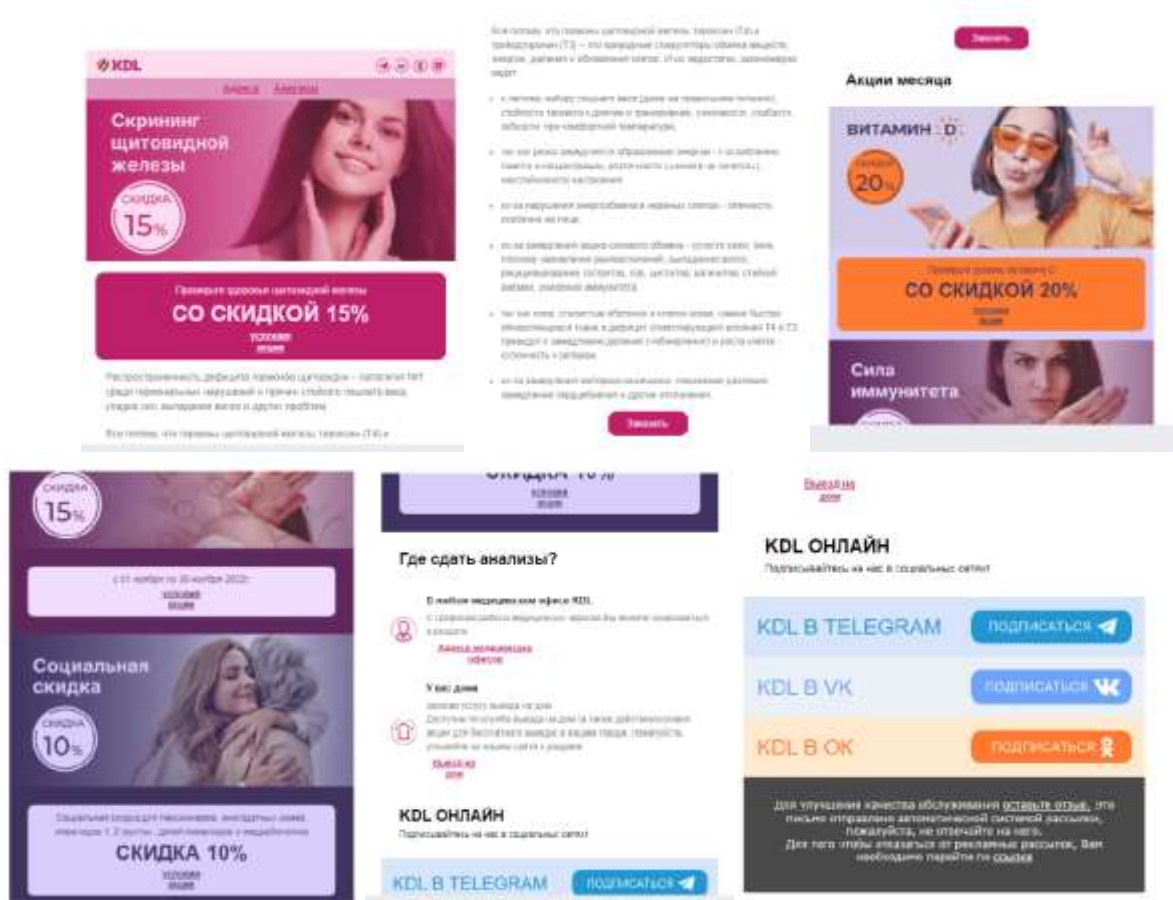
KDL

Анализы Акции

Скрининг щитовидной железы

СКИДКА 15%

Проверьте здоровье щитовидной железы

СО СКИДКОЙ 15%

условия акции

Распространенность дефицита гормонов щитовидки – патологии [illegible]

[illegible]

Заказать

Акции месяца

ВИТАМИН D

скидка 20%

СО СКИДКОЙ 20%

условия акции

Сила иммунитета

СКИДКА 15%

с 01 ноября по 30 ноября 2022г.

условия акции

Социальная скидка

СКИДКА 10%

СКИДКА 10%

условия акции

СКИДКА 10%

условия акции

Где сдать анализы?

В любом медицинском офисе KDL

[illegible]

Адреса медицинских офисов

У вас дома

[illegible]

Выезд на дом

KDL ОНЛАЙН

Подписывайтесь на нас в социальных сетях!

KDL В TELEGRAM ПОДПИСАТЬСЯ

Выезд на дом

KDL ОНЛАЙН

Подписывайтесь на нас в социальных сетях!

KDL В TELEGRAM ПОДПИСАТЬСЯ

KDL В VK ПОДПИСАТЬСЯ

KDL В OK ПОДПИСАТЬСЯ

Для улучшения качества обслуживания оставьте отзыв. Это письмо отправлено автоматической системой рассылки, пожалуйста, не отвечайте на него. Для того чтобы отказаться от рекламных рассылок, Вам необходимо перейти по ссылке